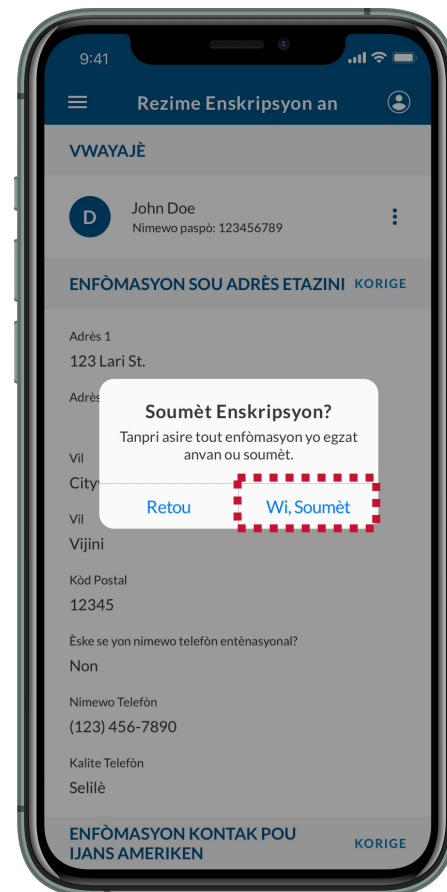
9:41

Rezime Enskripsyon an

VWAYAJÈ

D

John Doe
Nimewo paspò: 123456789

ENFÒMASYON SOU ADRÈS ETAZINI KORIGE

Adrès 1
123 Lari St.

Adrès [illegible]

Vil
City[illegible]

Vil
Vijini

Kòd Postal
12345

Èske se yon nimewo telefòn entènasyonal?
Non

Nimewo Telefòn
(123) 456-7890

Kalite Telefòn
Selilè

ENFÒMASYON KONTAK POU IJANS AMERIKEN KORIGE

Soumèt Enskripsyon?
Tanpri asire tout enfòmasyon yo egzat anvan ou soumèt.

Retou
Wi, Soumèt